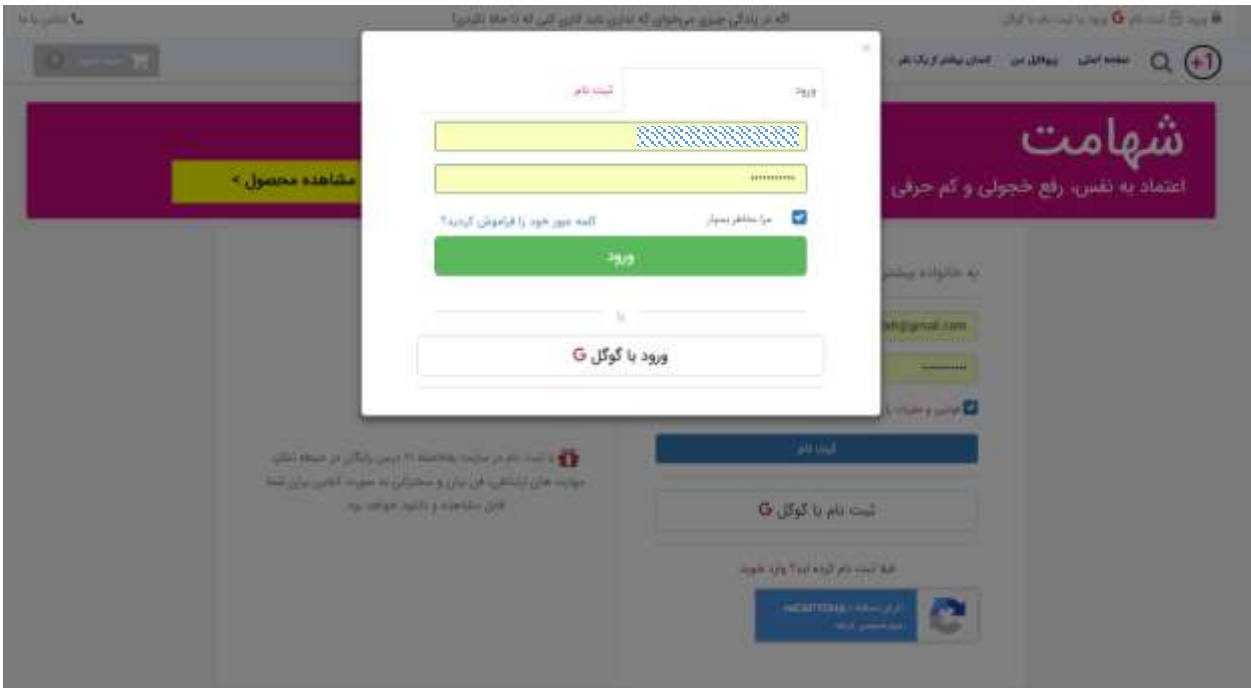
ورود | ثبت نام با گوگل G   اگه در زندگی چیزی می‌خوای که نداری باید کاری کنی که تا حالا نکردی!   تماس با ما

+1   صفحه اصلی   پروفایل من   انسان بیشتر از یک نفر

×

ورود   ثبت نام

••••••••••

مرا بخاطر بسپار   کلمه عبور خود را فراموش کرده‌اید؟

ورود

یا

ورود با گوگل G

شهامت
اعتماد به نفس، رفع خجولی و کم حرفی

مشاهده محصول >

به خانواده بیشتر

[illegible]@gmail.com

••••••••••

قوانین و مقررات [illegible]

ثبت نام

ثبت نام با گوگل G

قبلا ثبت نام کرده اید؟ وارد شوید

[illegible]

با ثبت نام در سایت بلافاصله ۲۱ درس رایگان در حیطه تقلید مهارت های ارتباطی، فن بیان و سخنرانی به صورت آنلاین برای شما قابل مشاهده و دانلود خواهد بود.